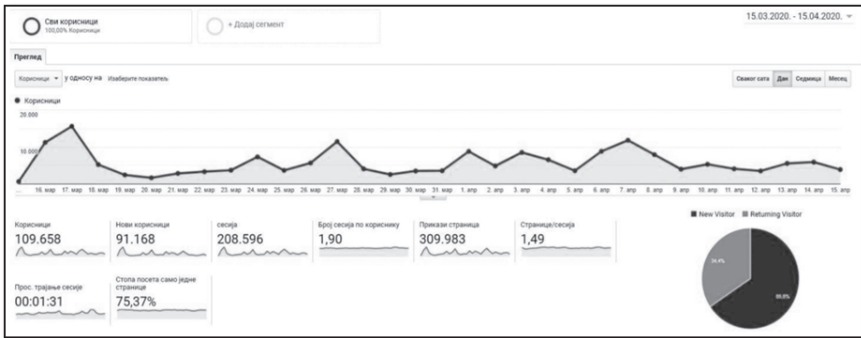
Сви корисници
100,00% Корисници

+ Додај сегмент

15.03.2020. - 15.04.2020.

Преглед

Корисници у односу на Изаберите показатељ

Сваког сата Дан Седмица Месец

Корисници

20.000

10.000

16. мар 17. мар 18. мар 19. мар 20. мар 21. мар 22. мар 23. мар 24. мар 25. мар 26. мар 27. мар 28. мар 29. мар 30. мар 31. мар 1. апр 2. апр 3. апр 4. апр 5. апр 6. апр 7. апр 8. апр 9. апр 10. апр 11. апр 12. апр 13. апр 14. апр 15. апр

Корисници
109.658

Нови корисници
91.168

сесија
208.596

Број сесија по кориснику
1,90

Прикази страница
309.983

Странице/сесија
1,49

Прос. трајање сесије
00:01:31

Стопа посета само једне странице
75,37%

New Visitor Returning Visitor

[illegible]

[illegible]